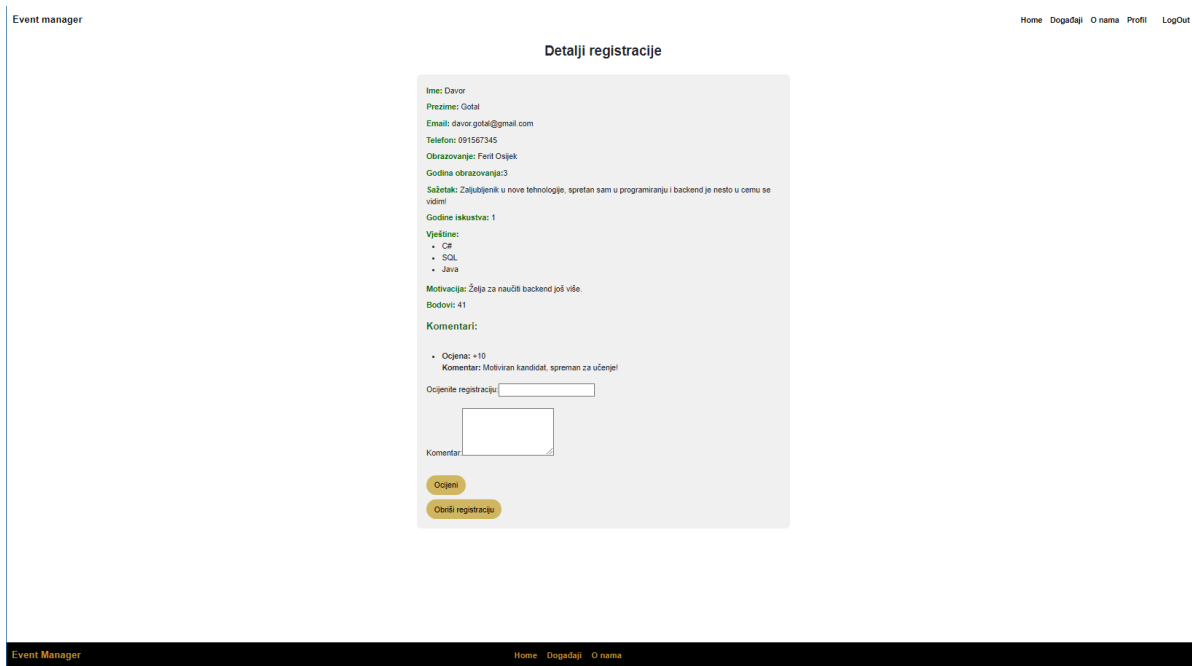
Event manager

Home Događaji O nama Profil LogOut

Detalji registracije

Ime: Davor

Prezime: Gotal

Email: davor.gotal@gmail.com

Telefon: 091567345

Obrazovanje: Ferit Osijek

Godina obrazovanja:3

Sažetak: Zaljubljenik u nove tehnologije, spretan sam u programiranju i backend je nesto u cemu se vidim!

Godine iskustva: 1

Vještine:
- C#
- SQL
- Java

Motivacija: Želja za naučiti backend još više.

Bodovi: 41

Komentari:

- Ocjena: +10
  Komentar: Motiviran kandidat, spreman za učenje!

Ocijenite registraciju:

Komentar:

Ocijeni

Obriši registraciju

Event Manager

Home Događaji O nama